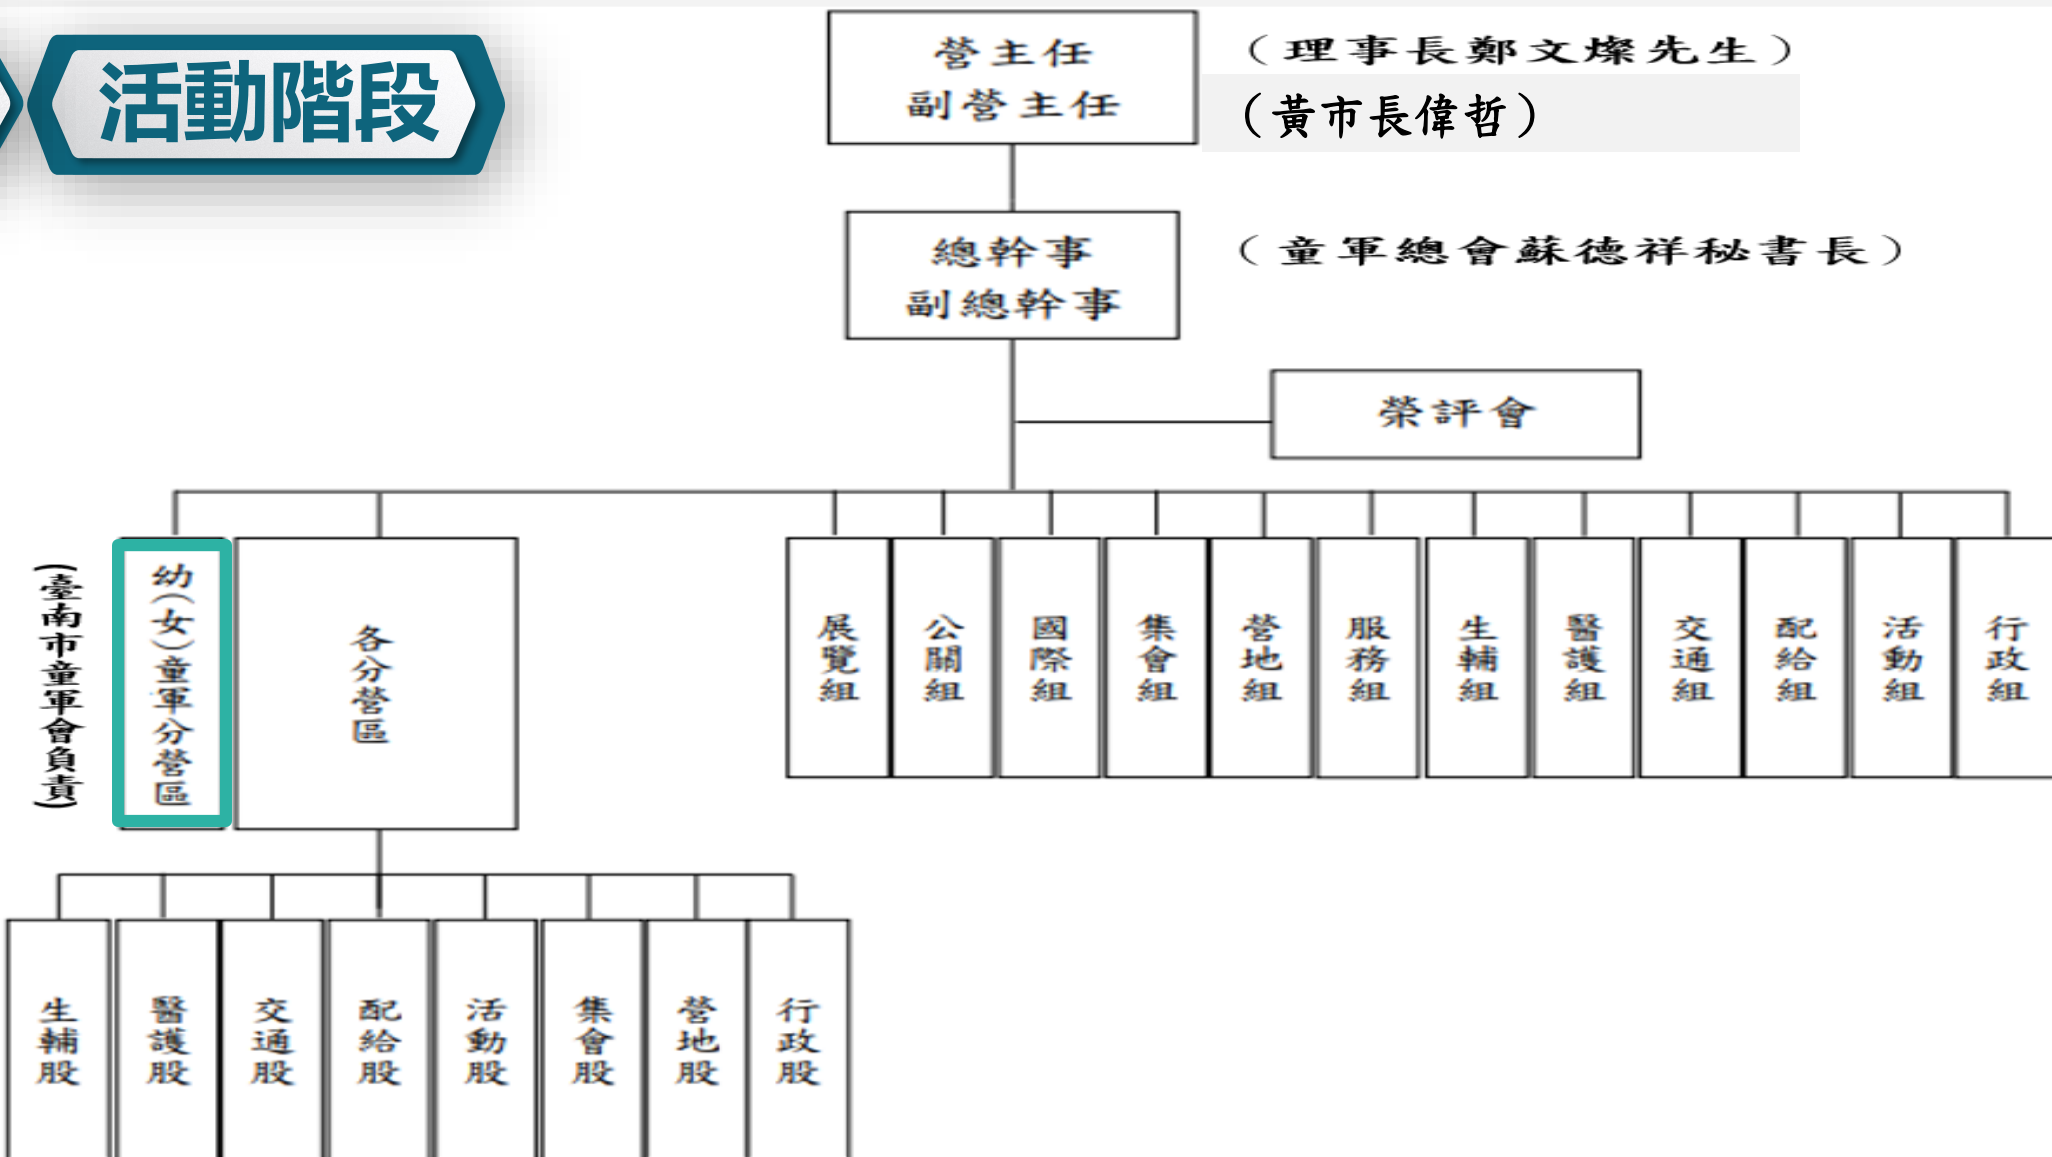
活動階段

營主任
副營主任

（理事長鄭文燦先生）
（黃市長偉哲）

總幹事
副總幹事

（童軍總會蘇德祥秘書長）

榮評會

（臺南市童軍會負責）

幼（女）童軍分營區

各分營區

展覽組

公關組

國際組

集會組

營地組

服務組

生輔組

醫護組

交通組

配給組

活動組

行政組

生輔股

醫護股

交通股

配給股

活動股

集會股

營地股

行政股